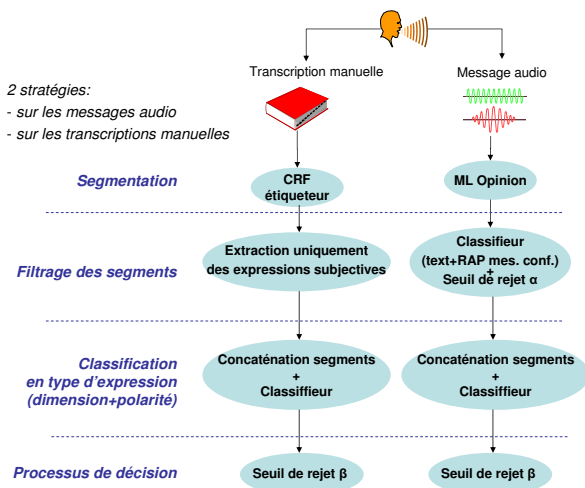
Transcription manuelle

Message audio

2 stratégies:
- sur les messages audio
- sur les transcriptions manuelles

Segmentation

CRF étiqueteur

ML Opinion

Filtrage des segments

Extraction uniquement des expressions subjectives

Classifieur (text+RAP mes. conf.) + Seuil de rejet α

Classification en type d'expression (dimension+polarité)

Concaténation segments + Classifieur

Concaténation segments + Classifieur

Processus de décision

Seuil de rejet β

Seuil de rejet β